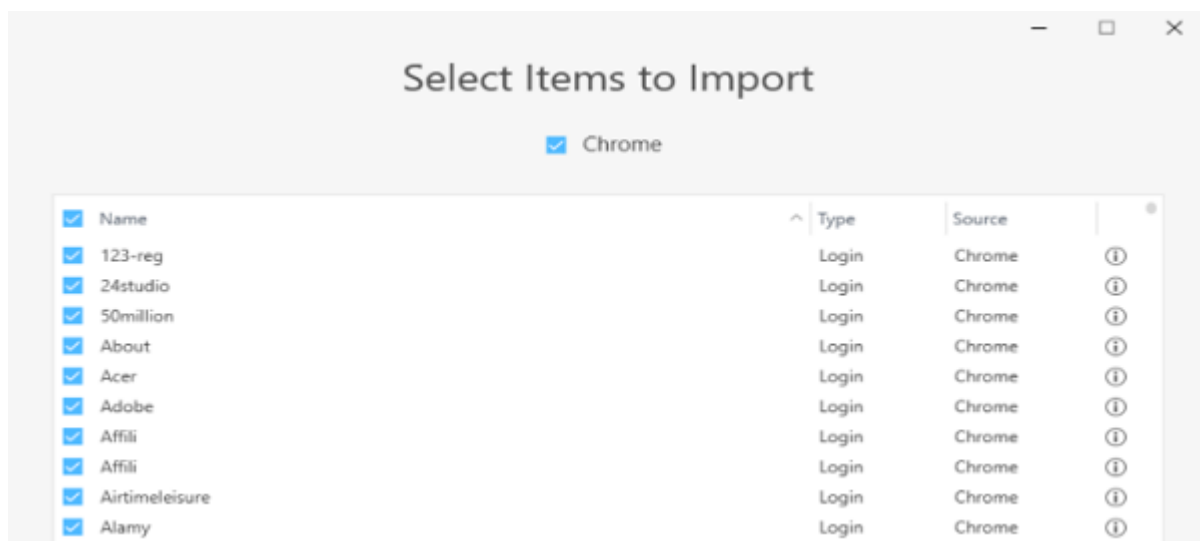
Select Items to Import

Chrome

| Name | Type | Source |
|---|---|---|
| 123-reg | Login | Chrome |
| 24studio | Login | Chrome |
| 50million | Login | Chrome |
| About | Login | Chrome |
| Acer | Login | Chrome |
| Adobe | Login | Chrome |
| Affili | Login | Chrome |
| Affili | Login | Chrome |
| Airtimeleisure | Login | Chrome |
| Alamy | Login | Chrome |